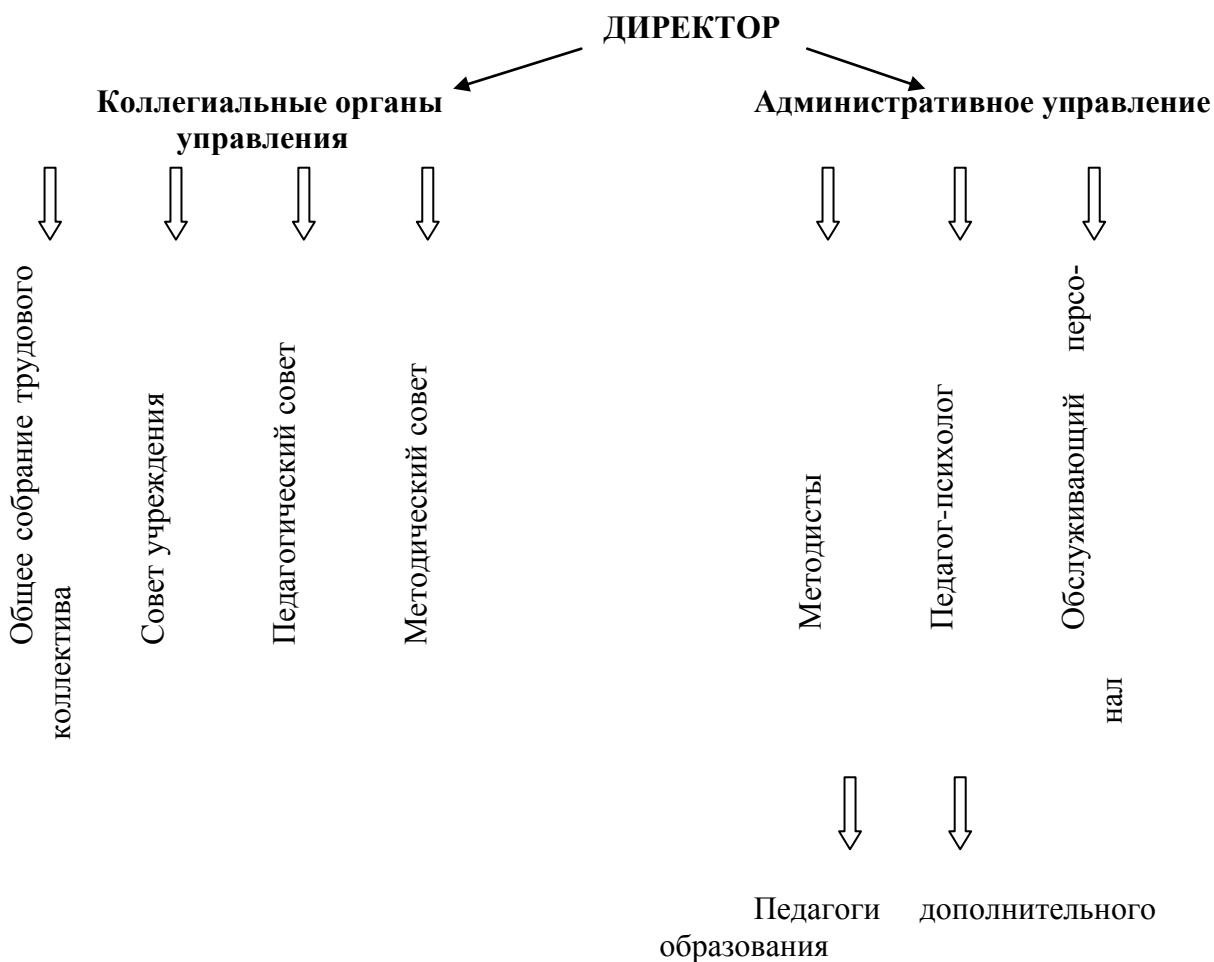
ДИРЕКТОР

Коллегиальные органы управления

Административное управление

Общее собрание трудового коллектива

Совет учреждения

Педагогический совет

Методический совет

Методисты

Педагог-психолог

Обслуживающий персонал

Педагоги дополнительного образования